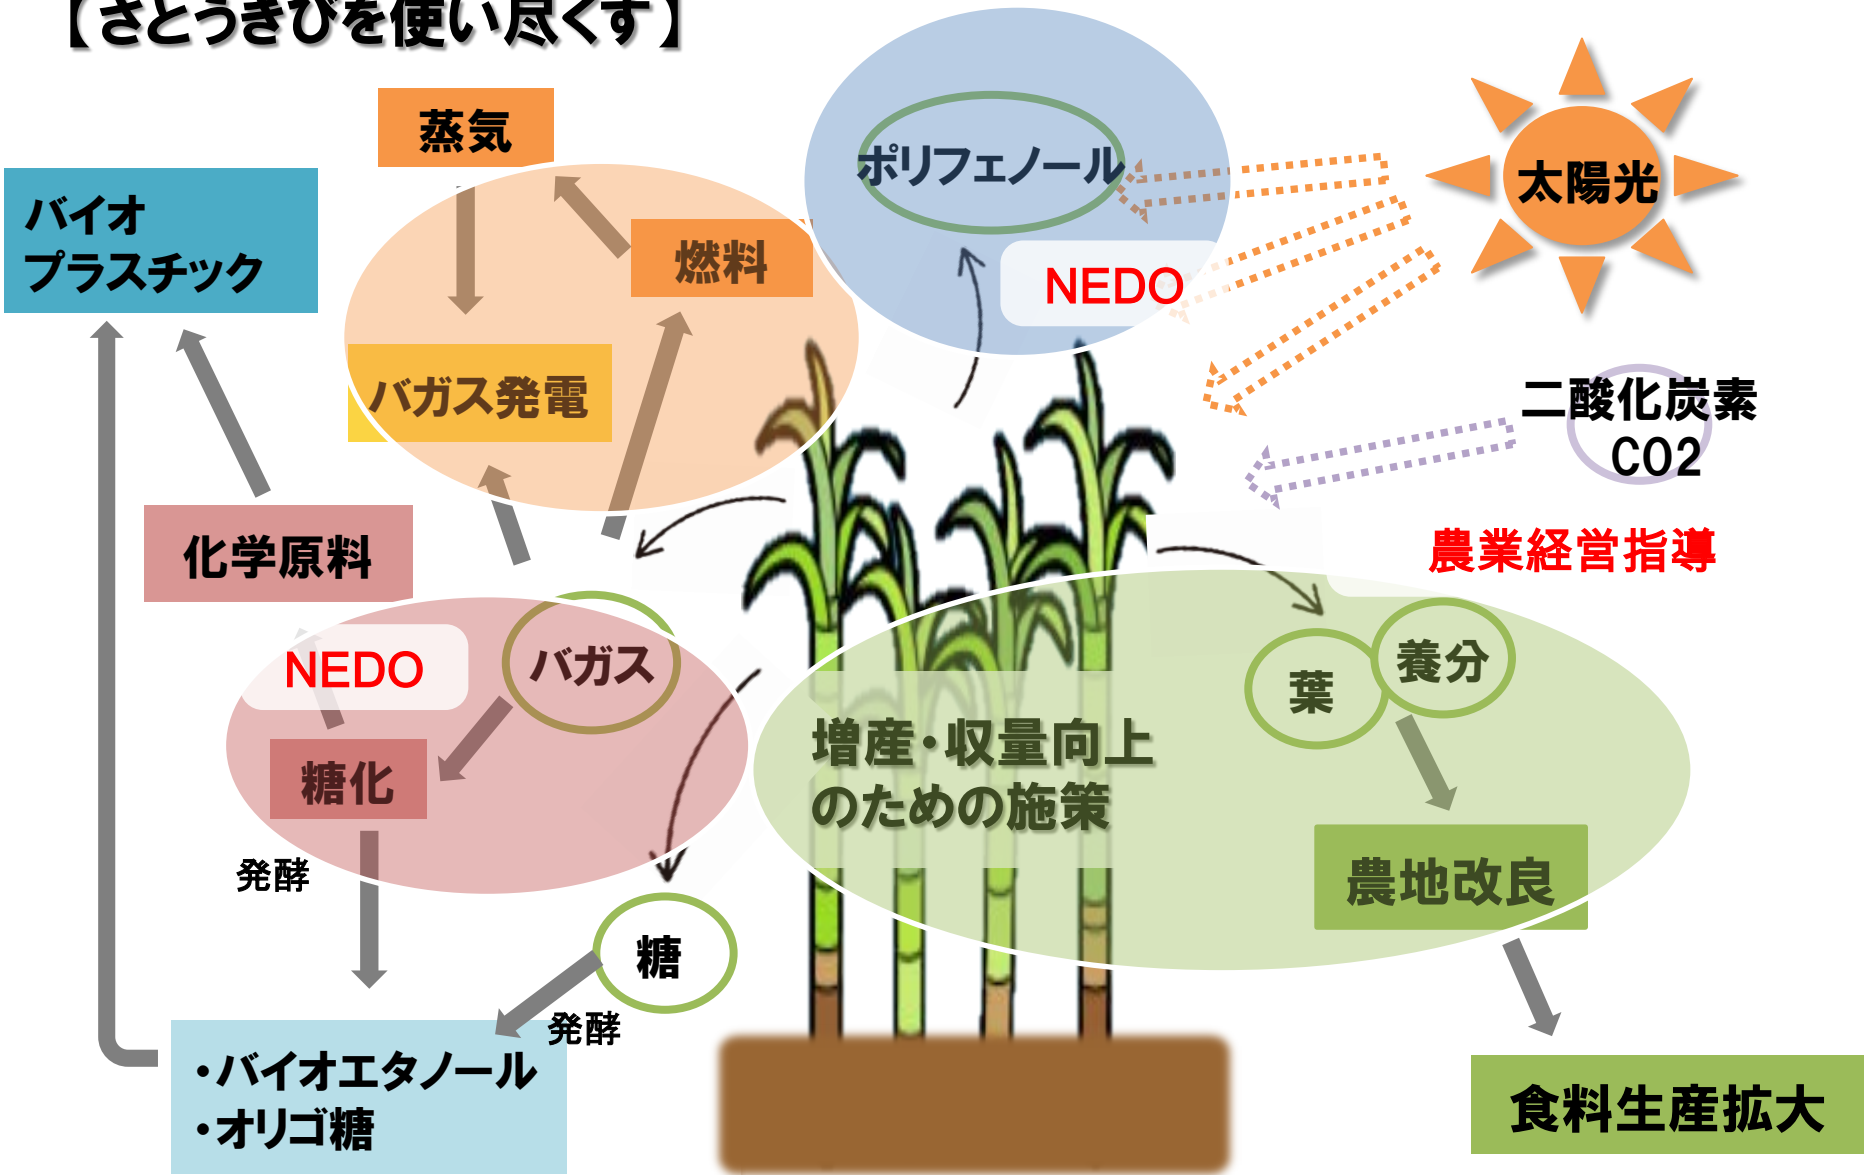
【さとうきびを使い尽くす】

蒸気

バイオプラスチック

燃料

バガス発電

ポリフェノール

NEDO

太陽光

二酸化炭素 CO2

化学原料

農業経営指導

NEDO

バガス

糖化

葉

養分

増産・収量向上のための施策

農地改良

発酵

糖

発酵

・バイオエタノール
・オリゴ糖

食料生産拡大